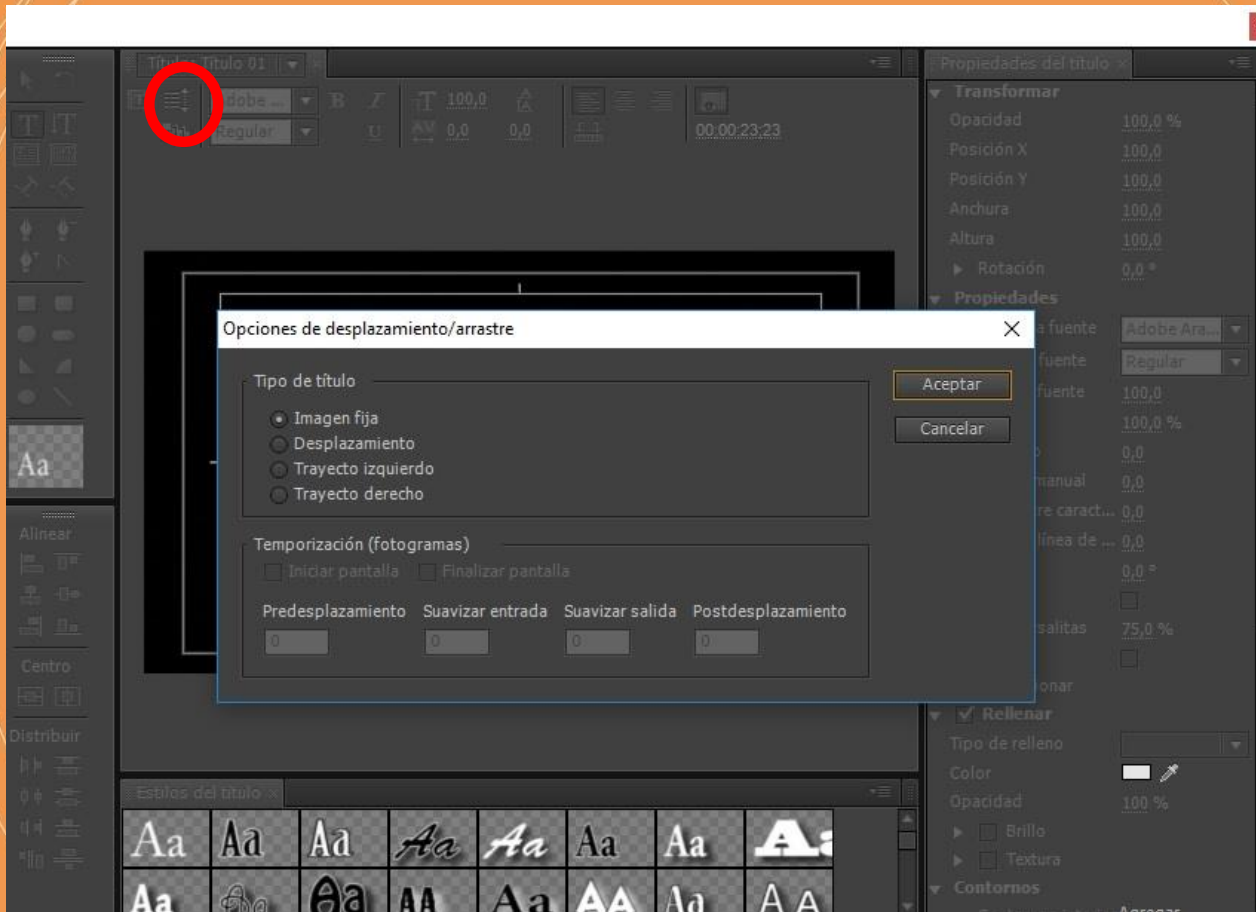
Título: Título 01

Adobe ...
Regular
100,0
0,0
0,0
00:00:23:23

Propiedades del título
Transformar
Opacidad 100,0 %
Posición X 100,0
Posición Y 100,0
Anchura 100,0
Altura 100,0
Rotación 0,0 °
Propiedades
a fuente Adobe Ara...
fuente Regular
fuente 100,0
100,0 %
0,0
manual 0,0
re caract... 0,0
línea de ... 0,0
0,0 °
salitas 75,0 %
onar
Rellenar
Tipo de relleno
Color
Opacidad 100 %
Brillo
Textura
Contornos

Aa
Alinear
Centro
Distribuir

Opciones de desplazamiento/arrastre
Tipo de título
Imagen fija
Desplazamiento
Trayecto izquierdo
Trayecto derecho
Aceptar
Cancelar
Temporización (fotogramas)
Iniciar pantalla
Finalizar pantalla
Predesplazamiento
Suavizar entrada
Suavizar salida
Postdesplazamiento
0
0
0
0

Estilos del título
Aa Aa Aa Aa Aa Aa Aa Aa
Aa Aa Aa AA Aa AA Aa AA